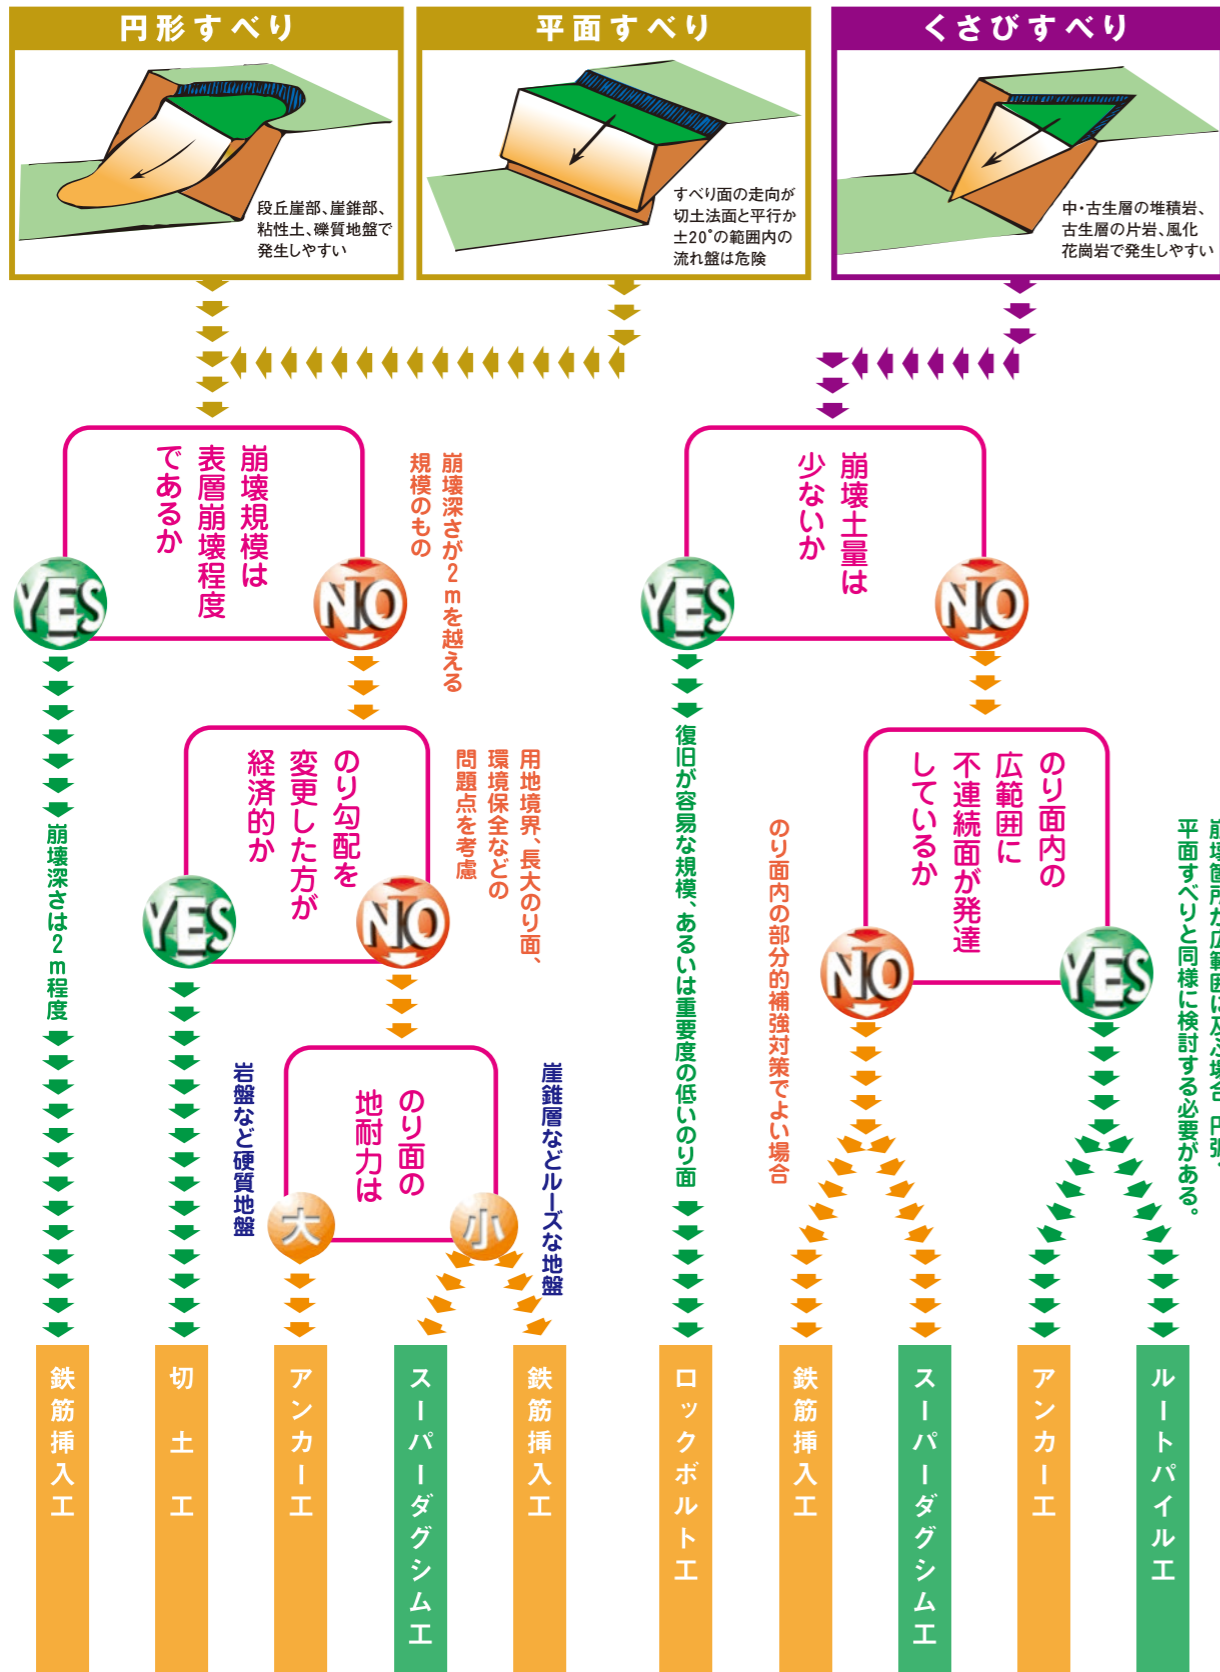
円形すべり

段丘崖部、崖錐部、粘性土、礫質地盤で発生しやすい

平面すべり

すべり面の走向が切土法面と平行か±20°の範囲内の流れ盤は危険

くさびすべり

中・古生層の堆積岩、古生層の片岩、風化花崗岩で発生しやすい

崩壊規模は表層崩壊程度であるか

崩壊深さが2ｍを越える規模のもの

YES

NO

崩壊深さは2ｍ程度

のり勾配を変更した方が経済的か

用地境界、長大のり面、環境保全などの問題点を考慮

YES

NO

のり面の地耐力は

岩盤など硬質地盤

崖錐層などルーズな地盤

大

小

崩壊土量は少ないか

YES

NO

復旧が容易な規模、あるいは重要度の低いのり面

のり面内の広範囲に不連続面が発達しているか

のり面内の部分的補強対策でよい場合

NO

YES

崩壊箇所が広範囲に及ぶ場合、円弧、平面すべりと同様に検討する必要がある。

鉄筋挿入工

切土工

アンカー工

スーパーダグシム工

鉄筋挿入工

ロックボルト工

鉄筋挿入工

スーパーダグシム工

アンカー工

ルートパイル工